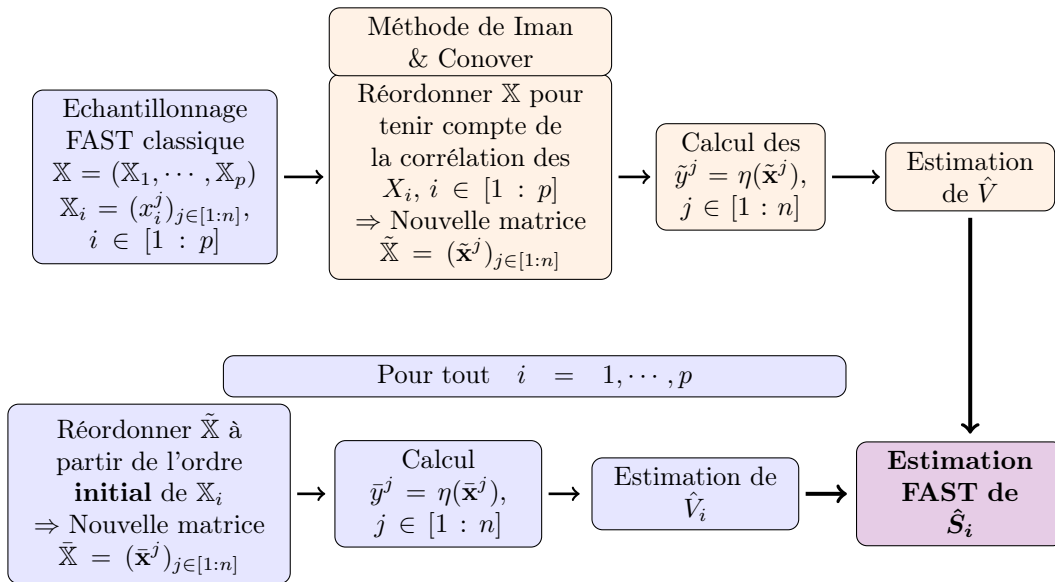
Echantillonnage FAST classique $\mathbb{X} = (\mathbb{X}_1, \cdots, \mathbb{X}_p)$ $\mathbb{X}_i = (x_i^j)_{j\in[1:n]}$, $i \in [1 : p]$

Méthode de Iman & Conover

Réordonner $\mathbb{X}$ pour tenir compte de la corrélation des $X_i$, $i \in [1 : p]$ $\Rightarrow$ Nouvelle matrice $\tilde{\mathbb{X}} = (\tilde{\mathbf{x}}^j)_{j\in[1:n]}$

Calcul des $\tilde{y}^j = \eta(\tilde{\mathbf{x}}^j)$, $j \in [1 : n]$

Estimation de $\hat{V}$

Pour tout $i = 1, \cdots, p$

Réordonner $\tilde{\mathbb{X}}$ à partir de l'ordre **initial** de $\mathbb{X}_i$ $\Rightarrow$ Nouvelle matrice $\bar{\mathbb{X}} = (\bar{\mathbf{x}}^j)_{j\in[1:n]}$

Calcul $\bar{y}^j = \eta(\bar{\mathbf{x}}^j)$, $j \in [1 : n]$

Estimation de $\hat{V}_i$

**Estimation FAST de $\hat{S}_i$**